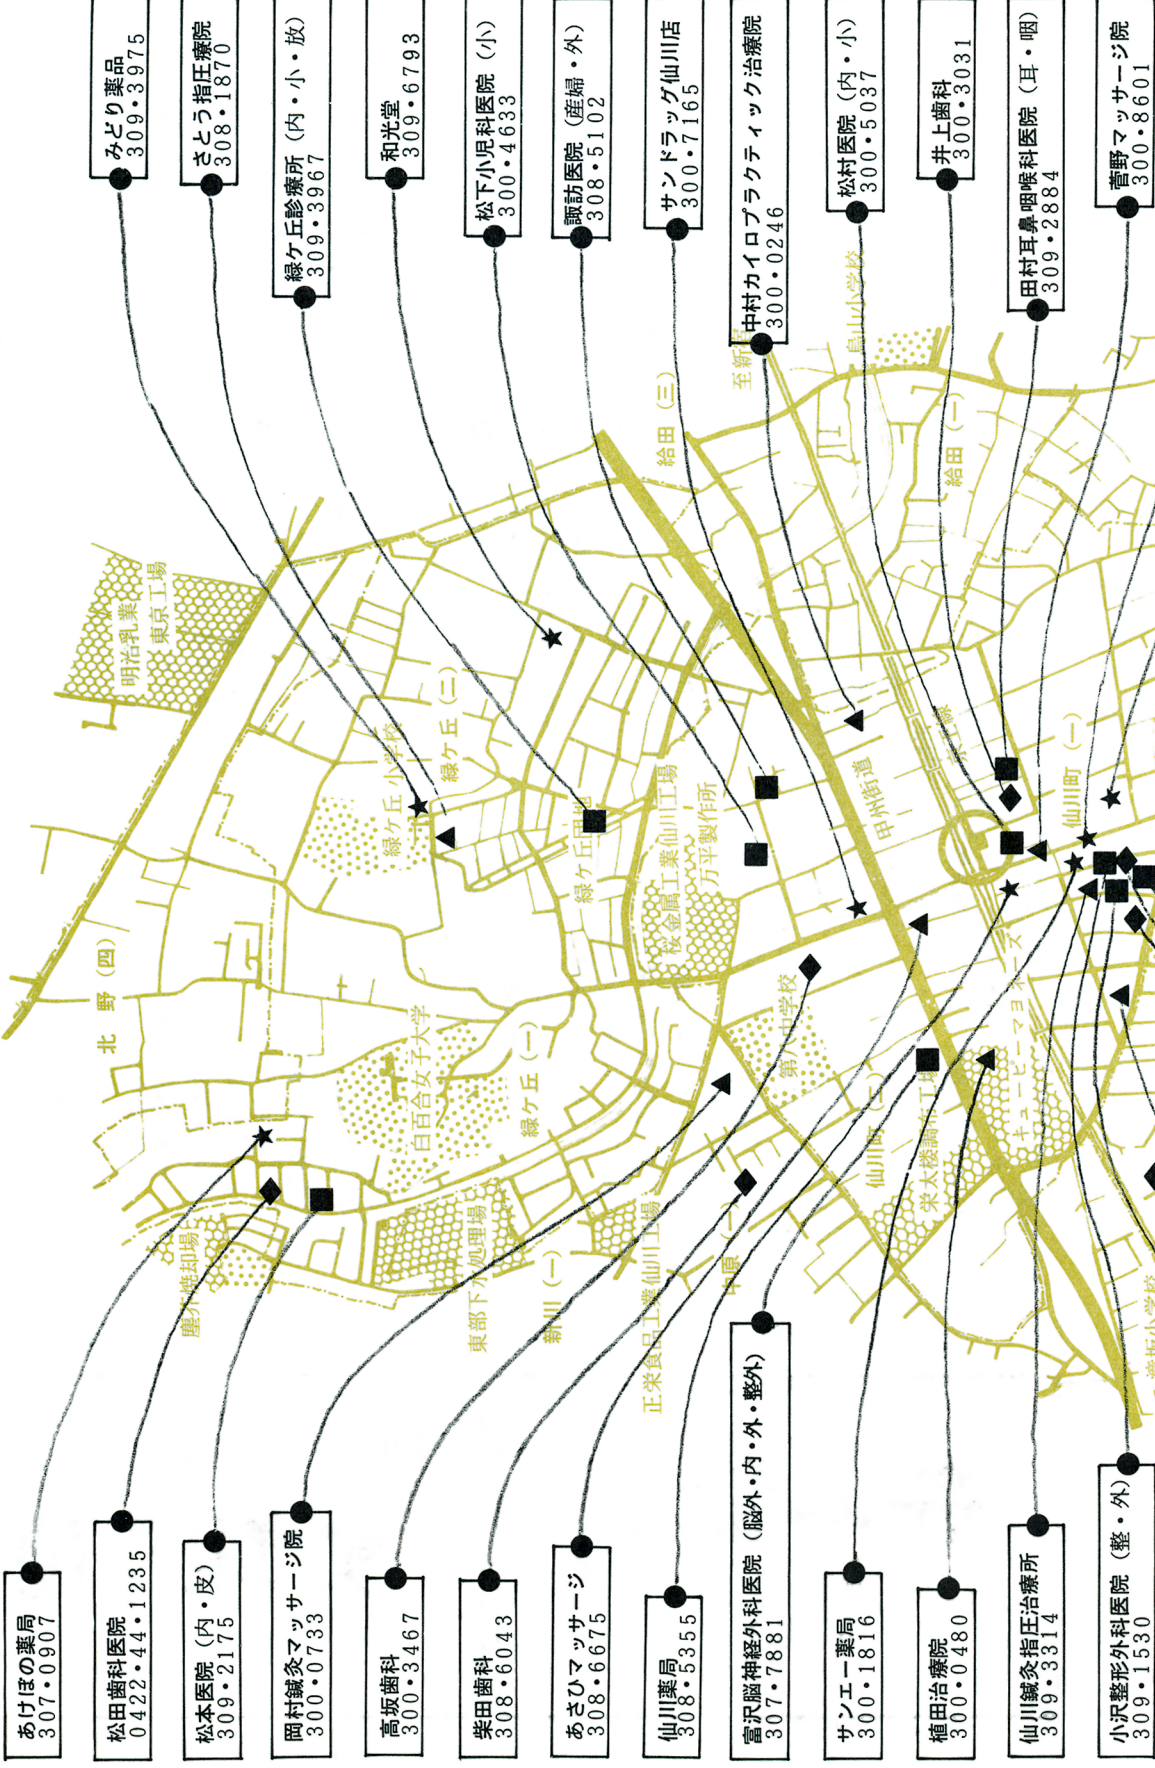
みどり薬品
309・3975

さとう指圧療院
308・1870

緑ケ丘診療所（内・小・放）
309・3967

和光堂
309・6793

松下小児科医院（小）
300・4633

諏訪医院（産婦・外）
308・5102

サンドラッグ仙川店
300・7165

中村カイロプラクティック治療院
300・0246

松村医院（内・小）
300・5037

井上歯科
300・3031

田村耳鼻咽喉科医院（耳・咽）
309・2884

菅野マッサージ院
300・8601

明治乳業 東京工場

給田（三）

至新宿

烏山小学校

給田（一）

緑ケ丘小学校

緑ケ丘（二）

北野（四）

緑ケ丘団地

桜金属工業仙川工場

万平製作所

甲州街道

京王線

仙川町（一）

白百合女子大学

緑ケ丘（一）

第八小学校

仙川町（二）

キユーピーマヨネーズ

東京機器工場

慶応借地場

東部下水処理場

新川（一）

正栄食品工業仙川工場

中原（一）

北野（一）

小学校

あけぼの薬局
307・0907

松田歯科医院
0422・44・1235

松本医院（内・皮）
309・2175

岡村鍼灸マッサージ院
300・0733

高坂歯科
300・3467

柴田歯科
308・6043

あさひマッサージ
308・6675

仙川薬局
308・5355

富沢脳神経外科医院（脳外・内・外・整外）
307・7881

サンエー薬局
300・1816

植田治療院
300・0480

仙川鍼灸指圧治療所
309・3314

小沢整形外科医院（整・外）
309・1530